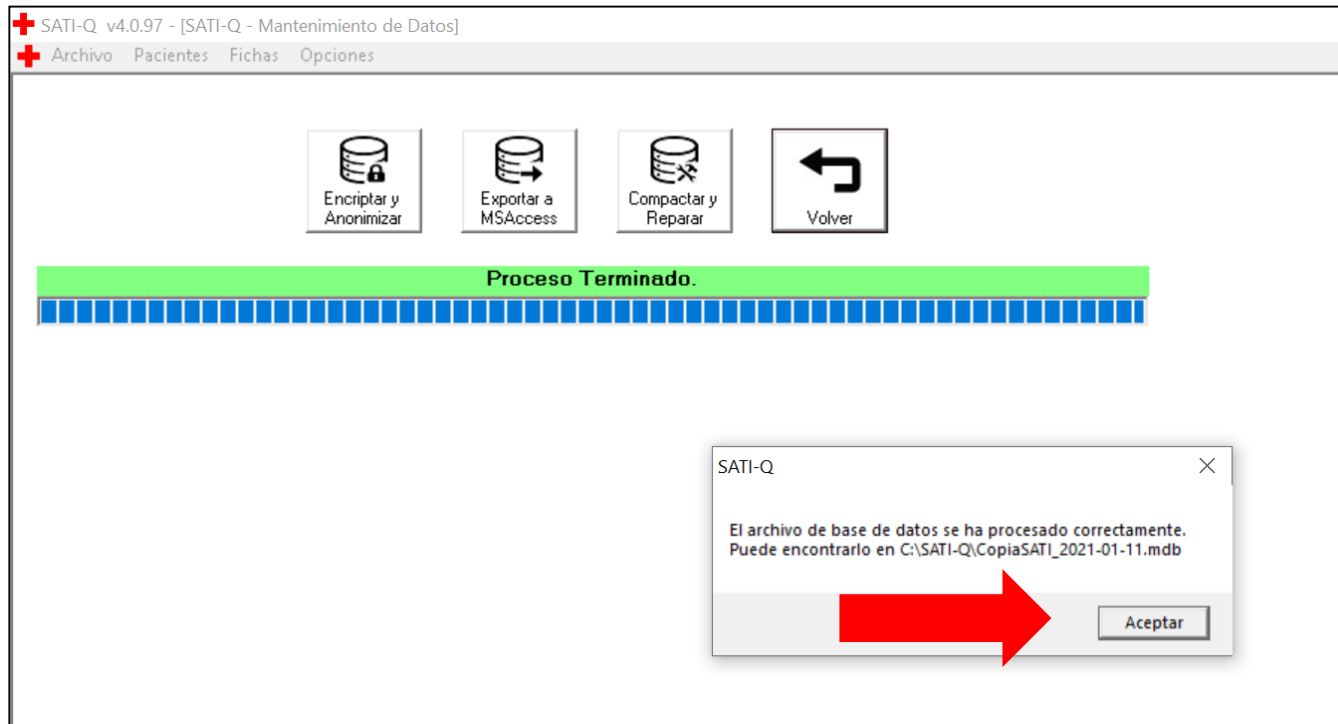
SATI-Q v4.0.97 - [SATI-Q - Mantenimiento de Datos]

Archivo Pacientes Fichas Opciones

Encriptar y Anonimizar

Exportar a MSAccess

Compactar y Reparar

Volver

Proceso Terminado.

SATI-Q

El archivo de base de datos se ha procesado correctamente.
Puede encontrarlo en C:\SATI-Q\CopiaSATI_2021-01-11.mdb

Aceptar